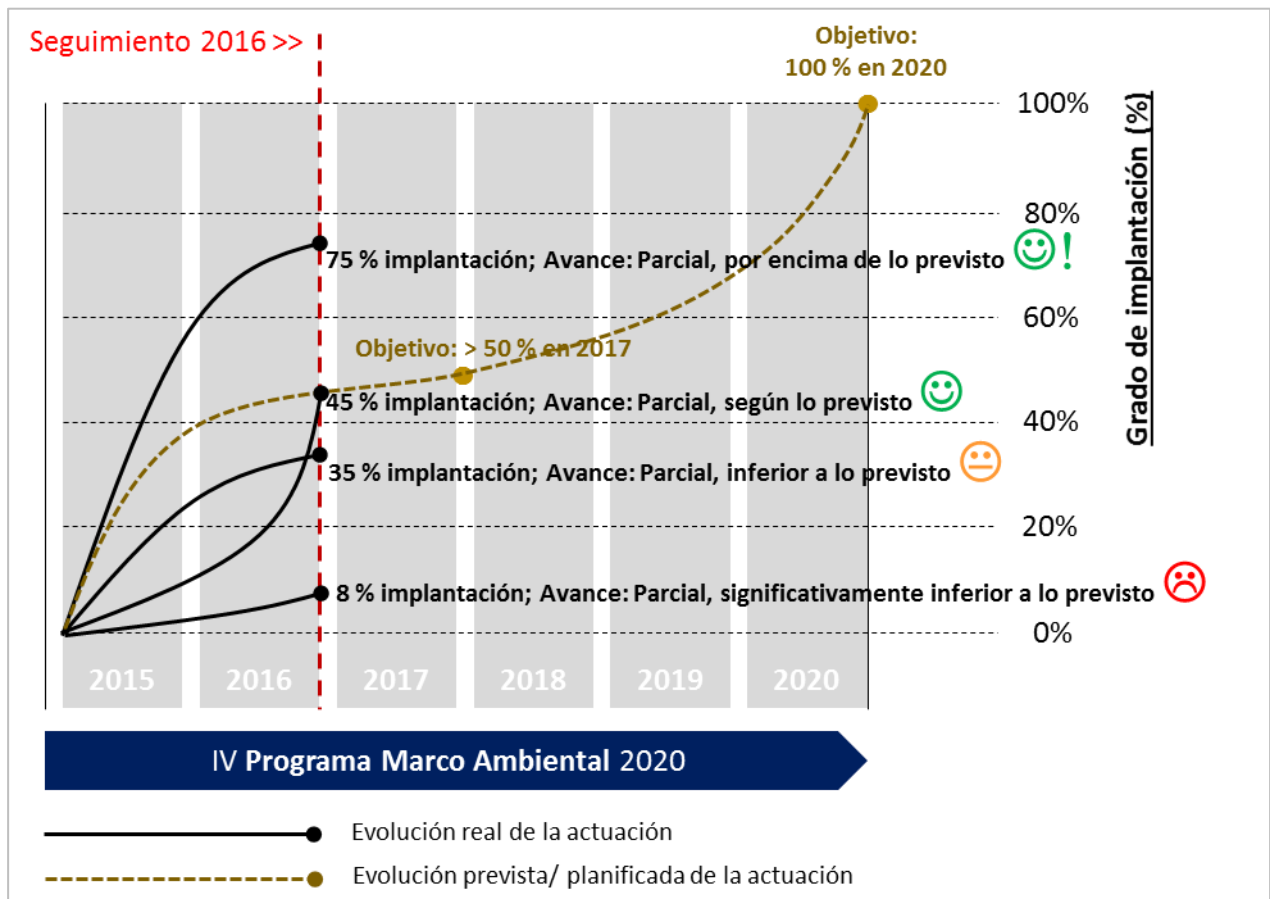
Seguimiento 2016 >>

Objetivo:
100 % en 2020

100%
80%
60%
40%
20%
0%

Grado de implantación (%)

75 % implantación; Avance: Parcial, por encima de lo previsto !

Objetivo: > 50 % en 2017

45 % implantación; Avance: Parcial, según lo previsto

35 % implantación; Avance: Parcial, inferior a lo previsto

8 % implantación; Avance: Parcial, significativamente inferior a lo previsto

2015 2016 2017 2018 2019 2020

IV Programa Marco Ambiental 2020

Evolución real de la actuación

Evolución prevista/ planificada de la actuación